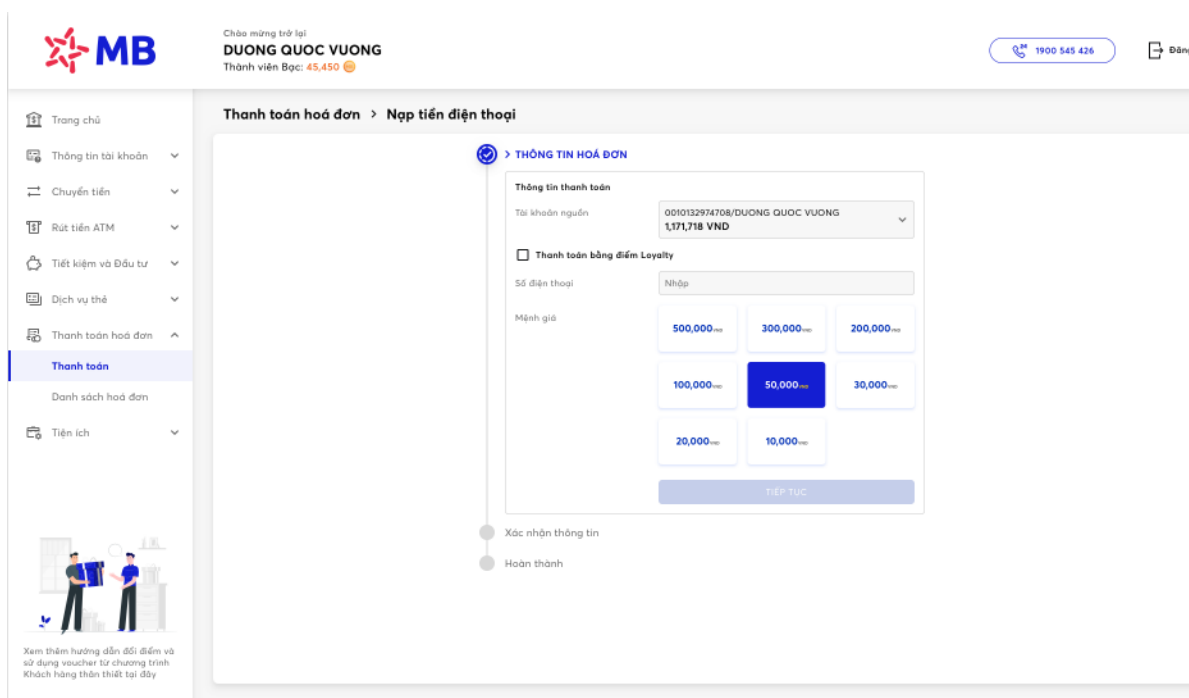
MB

Chào mừng trở lại
DUONG QUOC VUONG
Thành viên Bạc: 45,450

1900 545 426

Đăng

Trang chủ
Thông tin tài khoản
Chuyển tiền
Rút tiền ATM
Tiết kiệm và Đầu tư
Dịch vụ thẻ
Thanh toán hoá đơn
Thanh toán
Danh sách hoá đơn
Tiện ích

Xem thêm hướng dẫn đổi điểm và sử dụng voucher từ chương trình Khách hàng thân thiết tại đây

Thanh toán hoá đơn > Nạp tiền điện thoại

> THÔNG TIN HOÁ ĐƠN

Thông tin thanh toán

Tài khoản nguồn
0010132974708/DUONG QUOC VUONG
1,171,718 VND

Thanh toán bằng điểm Loyalty

Số điện thoại
Nhập

Mệnh giá

| 500,000 VND | 300,000 VND | 200,000 VND |
|---|---|---|
| 100,000 VND | 50,000 VND | 30,000 VND |
| 20,000 VND | 10,000 VND | |

TIẾP TỤC

Xác nhận thông tin
Hoàn thành